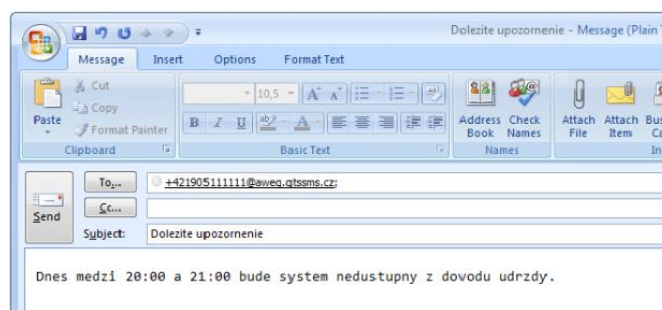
Dolezite upozornenie - Message (Plain T

Message Insert Options Format Text

Cut
Copy
Paste
Format Painter
Clipboard

10,5
B I U
Basic Text

Address Book
Check Names
Names

Attach File
Attach Item
Bus Ca
In

To...
+421905111111@aweg.gtssms.cz;
Cc...
Send
Subject: Dolezite upozornenie

Dnes medzi 20:00 a 21:00 bude system nedustupny z dovodu udrzdy.